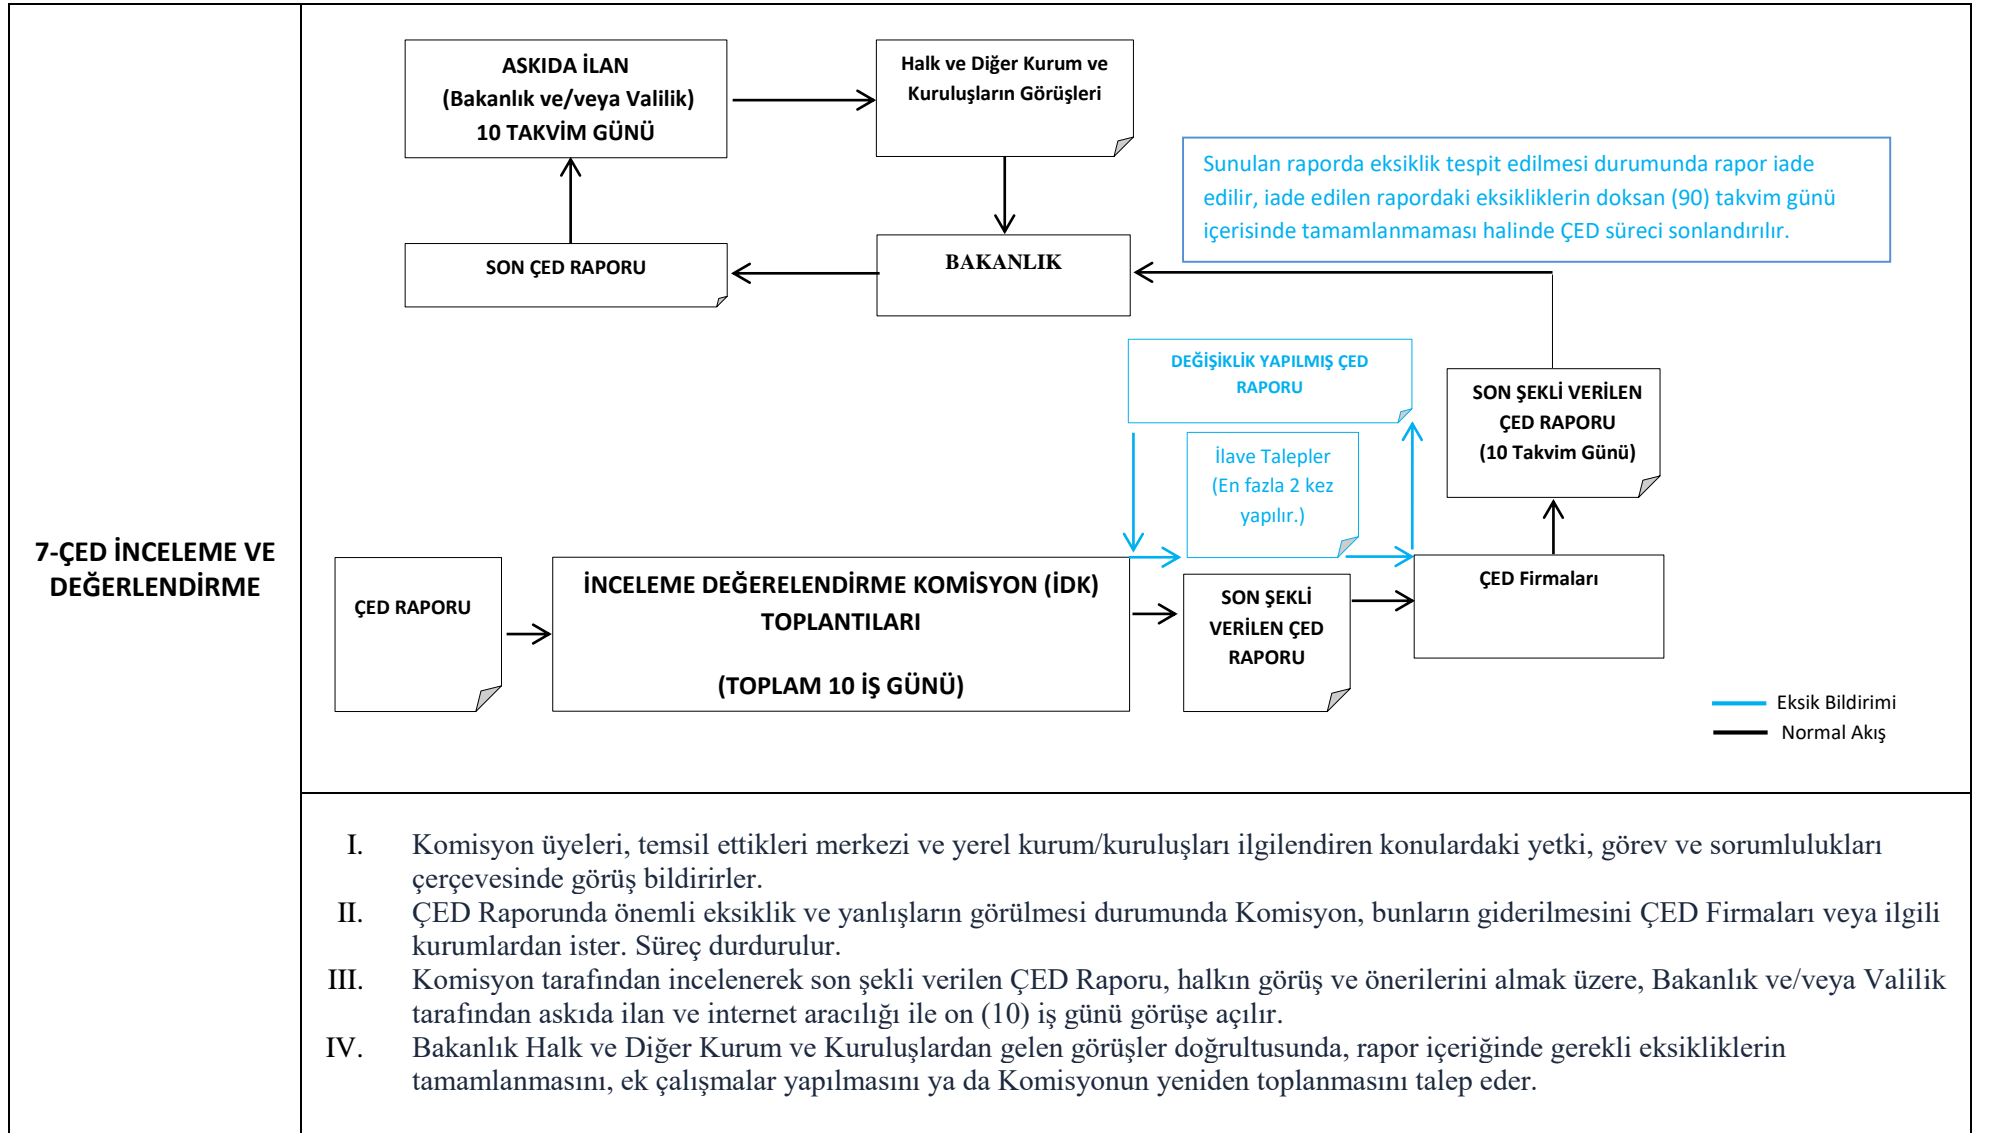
7-ÇED İNCELEME VE DEĞERLENDİRME

ASKIDA İLAN
(Bakanlık ve/veya Valilik)
10 TAKVİM GÜNÜ

Halk ve Diğer Kurum ve Kuruluşların Görüşleri

Sunulan raporda eksiklik tespit edilmesi durumunda rapor iade edilir, iade edilen rapordaki eksikliklerin doksan (90) takvim günü içerisinde tamamlanmaması halinde ÇED süreci sonlandırılır.

SON ÇED RAPORU

BAKANLIK

DEĞİŞİKLİK YAPILMIŞ ÇED RAPORU

SON ŞEKLİ VERİLEN ÇED RAPORU (10 Takvim Günü)

İlave Talepler (En fazla 2 kez yapılır.)

ÇED RAPORU

İNCELEME DEĞERELENDİRME KOMİSYON (İDK) TOPLANTILARI

(TOPLAM 10 İŞ GÜNÜ)

SON ŞEKLİ VERİLEN ÇED RAPORU

ÇED Firmaları

Eksik Bildirimi
Normal Akış

I. Komisyon üyeleri, temsil ettikleri merkezi ve yerel kurum/kuruluşları ilgilendiren konulardaki yetki, görev ve sorumlulukları çerçevesinde görüş bildirirler.
II. ÇED Raporunda önemli eksiklik ve yanlışların görülmesi durumunda Komisyon, bunların giderilmesini ÇED Firmaları veya ilgili kurumlardan ister. Süreç durdurulur.
III. Komisyon tarafından incelenerek son şekli verilen ÇED Raporu, halkın görüş ve önerilerini almak üzere, Bakanlık ve/veya Valilik tarafından askıda ilan ve internet aracılığı ile on (10) iş günü görüşe açılır.
IV. Bakanlık Halk ve Diğer Kurum ve Kuruluşlardan gelen görüşler doğrultusunda, rapor içeriğinde gerekli eksikliklerin tamamlanmasını, ek çalışmalar yapılmasını ya da Komisyonun yeniden toplanmasını talep eder.